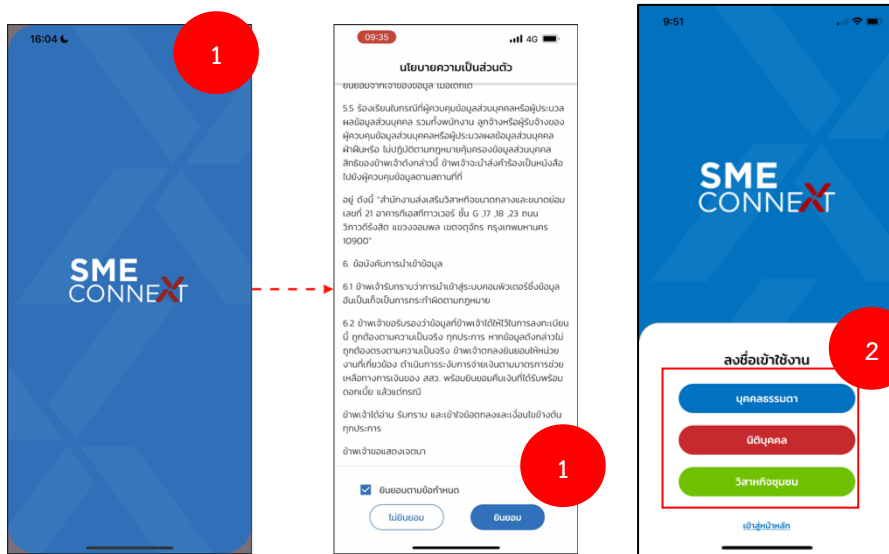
16:04

1

SME
CONNEXT

09:35

4G

นโยบายความเป็นส่วนตัว

ยินยอมจากเจ้าของข้อมูล เป็นต้น

5.5 ร้องเรียนในกรณีที่ผู้ควบคุมข้อมูลส่วนบุคคลหรือผู้ประมวลผลข้อมูลส่วนบุคคล รวมทั้งพนักงาน ลูกจ้างหรือผู้รับจ้างของผู้ควบคุมข้อมูลส่วนบุคคลหรือผู้ประมวลผลข้อมูลส่วนบุคคล ฝ่าฝืนหรือ ไม่ปฏิบัติตามกฎหมายคุ้มครองข้อมูลส่วนบุคคล สิทธิของข้าพเจ้าดังกล่าวนี้ ข้าพเจ้าจะนำส่งคำร้องเป็นหนังสือไปยังผู้ควบคุมข้อมูลตามสถานที่ที่

อยู่ ดังนี้ "สำนักงานส่งเสริมวิสาหกิจขนาดกลางและขนาดย่อม เลขที่ 21 อาคารทีเอสทีทาวเวอร์ ชั้น G ,17 ,18 ,23 ถนนวิภาวดีรังสิต แขวงจอมพล เขตจตุจักร กรุงเทพมหานคร 10900"

6. ข้อบังคับการนำเข้าข้อมูล

6.1 ข้าพเจ้ารับทราบว่าการนำเข้าสู่ระบบคอมพิวเตอร์ซึ่งข้อมูลอันเป็นเท็จเป็นการกระทำผิดตามกฎหมาย

6.2 ข้าพเจ้าขอรับรองว่าข้อมูลที่ข้าพเจ้าได้ให้ไว้ในการลงทะเบียนนี้ ถูกต้องตามความเป็นจริง ทุกประการ หากข้อมูลดังกล่าวไม่ถูกต้องตรงตามความเป็นจริง ข้าพเจ้าตกลงยินยอมให้หน่วยงานที่เกี่ยวข้อง ดำเนินการระงับการจ่ายเงินตามมาตรการช่วยเหลือทางการเงินของ สสว. พร้อมยินยอมคืนเงินที่ได้รับพร้อมดอกเบี้ย แล้วแต่กรณี

ข้าพเจ้าได้อ่าน รับทราบ และเข้าใจข้อตกลงและเงื่อนไขข้างต้นทุกประการ

ข้าพเจ้าขอแสดงเจตนา

1

ยินยอมตามข้อกำหนด

ไม่ยินยอม

ยินยอม

9:51

SME
CONNEXT

2

ลงชื่อเข้าใช้งาน

บุคคลธรรมดา

นิติบุคคล

วิสาหกิจชุมชน

เข้าสู่หน้าหลัก